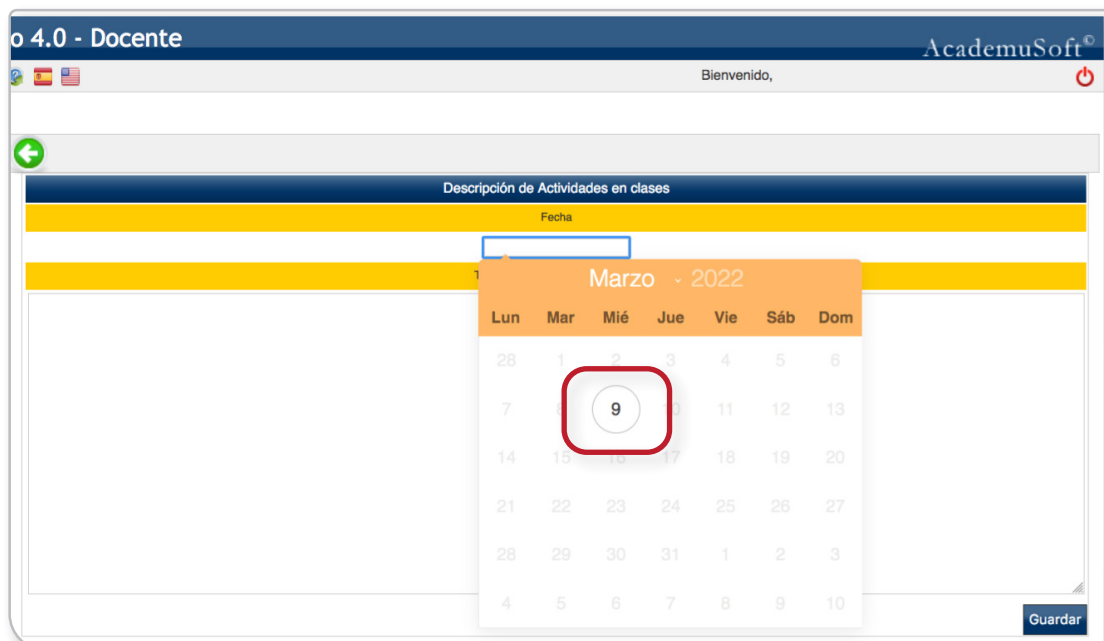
o 4.0 - Docente

AcademuSoft©

Bienvenido,

Descripción de Actividades en clases

Fecha

T

Marzo 2022

| Lun | Mar | Mié | Jue | Vie | Sáb | Dom |
|---|---|---|---|---|---|---|
| 28 | 1 | 2 | 3 | 4 | 5 | 6 |
| 7 | 8 | 9 | 10 | 11 | 12 | 13 |
| 14 | 15 | 16 | 17 | 18 | 19 | 20 |
| 21 | 22 | 23 | 24 | 25 | 26 | 27 |
| 28 | 29 | 30 | 31 | 1 | 2 | 3 |
| 4 | 5 | 6 | 7 | 8 | 9 | 10 |

Guardar